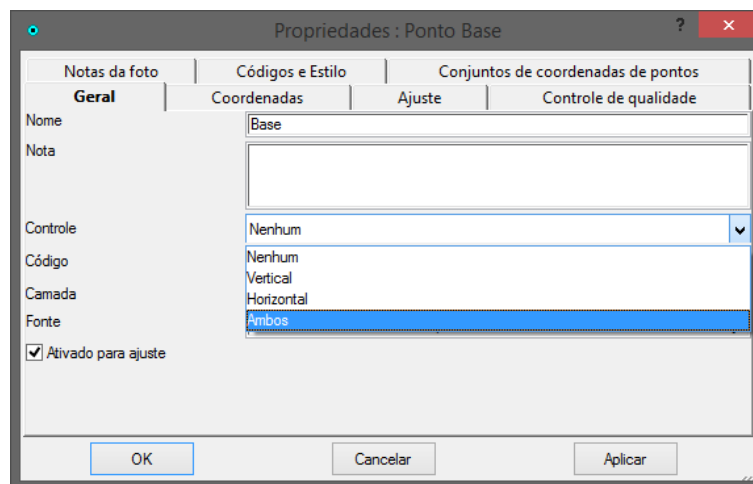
Propriedades : Ponto Base

?

Notas da foto
Códigos e Estilo
Conjuntos de coordenadas de pontos
Geral
Coordenadas
Ajuste
Controle de qualidade

Nome
Base
Nota
Controle
Nenhum
Código
Camada
Fonte
Nenhum
Vertical
Horizontal
Ambos
Ativado para ajuste

OK
Cancelar
Aplicar